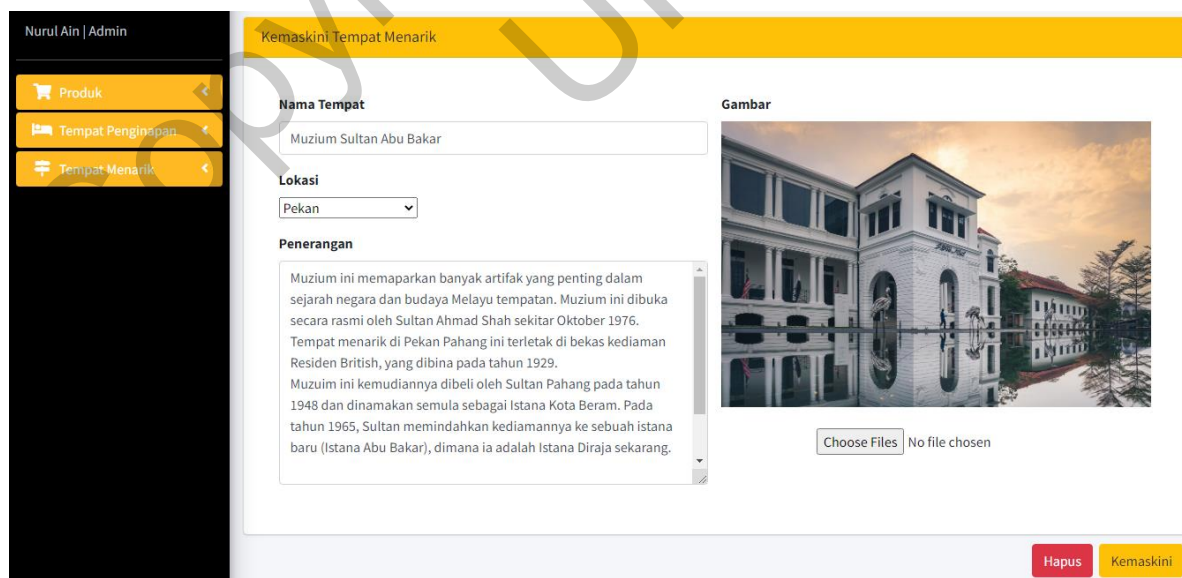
Nurul Ain | Admin

Produk

Tempat Penginapan

Tempat Menarik

Kemaskini Tempat Menarik

Nama Tempat

Muzium Sultan Abu Bakar

Lokasi

Pekan

Penerangan

Muzium ini memaparkan banyak artifak yang penting dalam sejarah negara dan budaya Melayu tempatan. Muzium ini dibuka secara rasmi oleh Sultan Ahmad Shah sekitar Oktober 1976. Tempat menarik di Pekan Pahang ini terletak di bekas kediaman Residen British, yang dibina pada tahun 1929.
Muzuim ini kemudiannya dibeli oleh Sultan Pahang pada tahun 1948 dan dinamakan semula sebagai Istana Kota Beram. Pada tahun 1965, Sultan memindahkan kediamannya ke sebuah istana baru (Istana Abu Bakar), dimana ia adalah Istana Diraja sekarang.

Gambar

Choose Files No file chosen

Hapus

Kemaskini